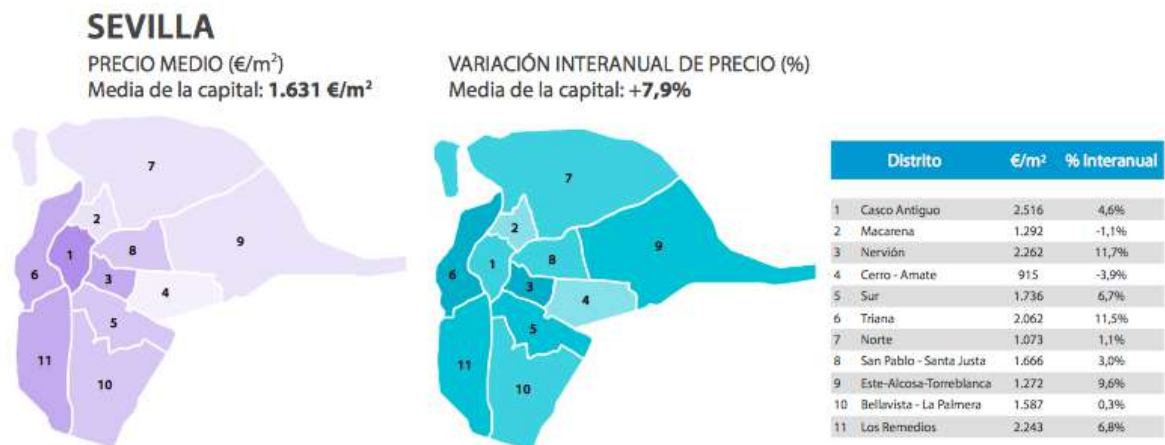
SEVILLA

PRECIO MEDIO (€/m$^2$)
Media de la capital: **1.631 €/m$^2$**

VARIACIÓN INTERANUAL DE PRECIO (%)
Media de la capital: +**7,9%**

7
2
9
1
8
6
3
4
5
11
10

7
2
9
6
1
8
3
4
5
11
10

| | Distrito | €/m$^2$ | % Interanual |
|---|---|---|---|
| 1 | Casco Antiguo | 2.516 | 4,6% |
| 2 | Macarena | 1.292 | -1,1% |
| 3 | Nervión | 2.262 | 11,7% |
| 4 | Cerro - Amate | 915 | -3,9% |
| 5 | Sur | 1.736 | 6,7% |
| 6 | Triana | 2.062 | 11,5% |
| 7 | Norte | 1.073 | 1,1% |
| 8 | San Pablo - Santa Justa | 1.666 | 3,0% |
| 9 | Este-Alcosa-Torreblanca | 1.272 | 9,6% |
| 10 | Bellavista - La Palmera | 1.587 | 0,3% |
| 11 | Los Remedios | 2.243 | 6,8% |